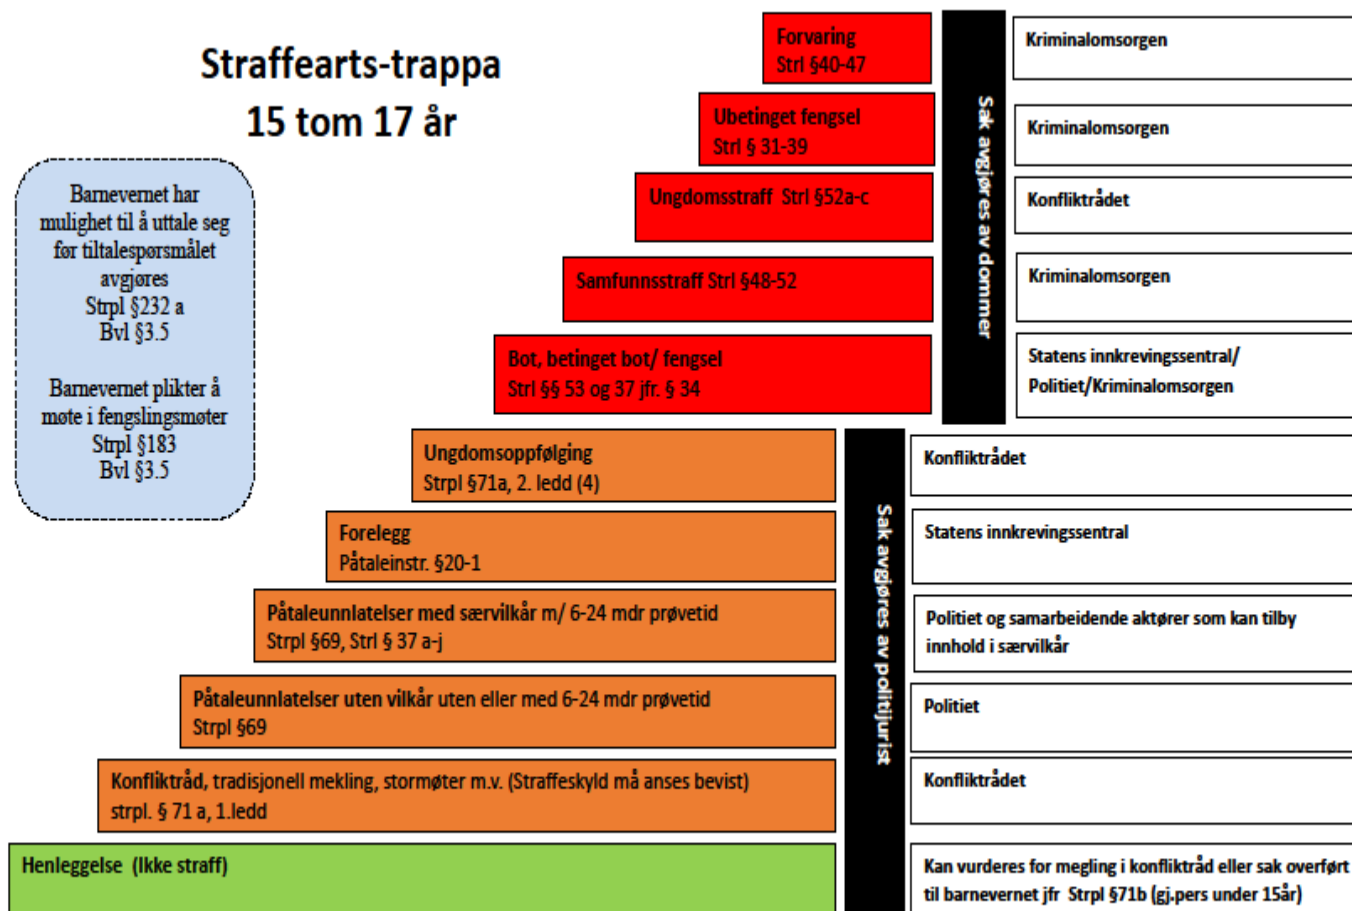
Straffearts-trappa
15 tom 17 år

Barnevernet har mulighet til å uttale seg før tiltalespørsmålet avgjøres
Strpl §232 a
Bvl §3.5

Barnevernet plikter å møte i fengslingsmøter
Strpl §183
Bvl §3.5

Forvaring
Strl §40-47

Ubetinget fengsel
Strl § 31-39

Ungdomsstraff Strl §52a-c

Samfunnsstraff Strl §48-52

Bot, betinget bot/ fengsel
Strl §§ 53 og 37 jfr. § 34

Sak avgjøres av dommer

Kriminalomsorgen

Kriminalomsorgen

Konfliktrådet

Kriminalomsorgen

Statens innkrevingssentral/ Politiet/Kriminalomsorgen

Ungdomsoppfølging
Strpl §71a, 2. ledd (4)

Forelegg
Påtaleinstr. §20-1

Påtaleunnlatelser med særvilkår m/ 6-24 mdr prøvetid
Strpl §69, Strl § 37 a-j

Påtaleunnlatelser uten vilkår uten eller med 6-24 mdr prøvetid
Strpl §69

Konfliktråd, tradisjonell mekling, stormøter m.v. (Straffeskyld må anses bevist)
strpl. § 71 a, 1.ledd

Henleggelse (Ikke straff)

Sak avgjøres av politijurist

Konfliktrådet

Statens innkrevingssentral

Politiet og samarbeidende aktører som kan tilby innhold i særvilkår

Politiet

Konfliktrådet

Kan vurderes for megling i konfliktråd eller sak overført til barnevernet jfr Strpl §71b (gj.pers under 15år)